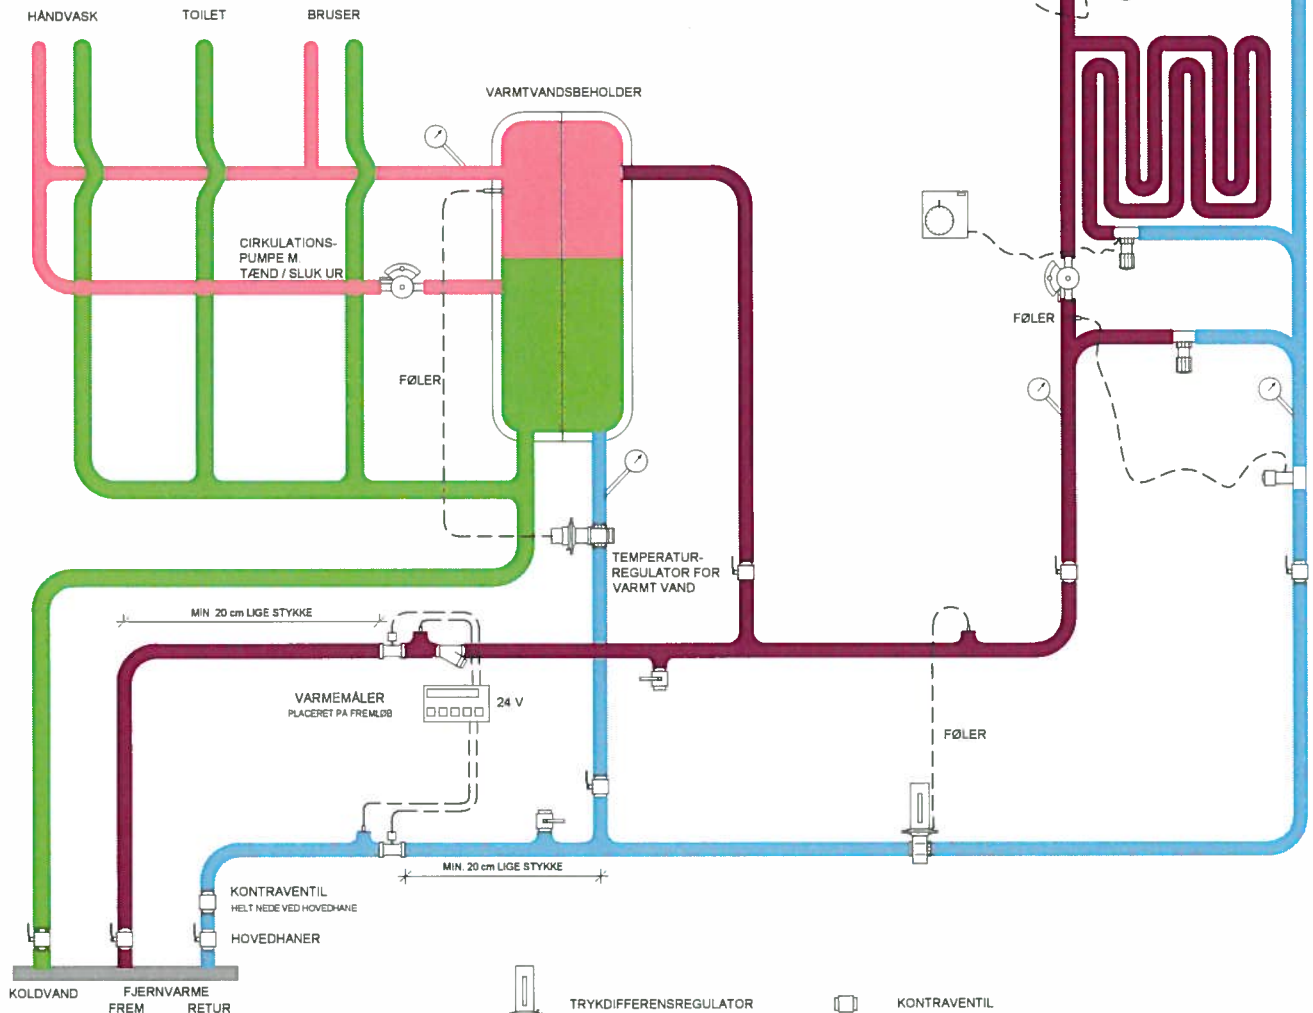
HÅNDVASK

TOILET

BRUSER

VARMTVANDSBEHOLDER

CIRKULATIONS-PUMPE M. TÆND / SLUK UR

FØLER

FØLER

TEMPERATUR-REGULATOR FOR VARMT VAND

MIN. 20 cm LIGE STYKKE

VARMEMÅLER
PLACERET PÅ FREMLØB

24 V

FØLER

MIN. 20 cm LIGE STYKKE

KONTRAVENTIL
HELT NEDE VED HOVEDHANE

HOVEDHANER

KOLDVAND

FJERNVARME
FREM RETUR

TRYKDIFFERENSREGULATOR

KONTRAVENTIL